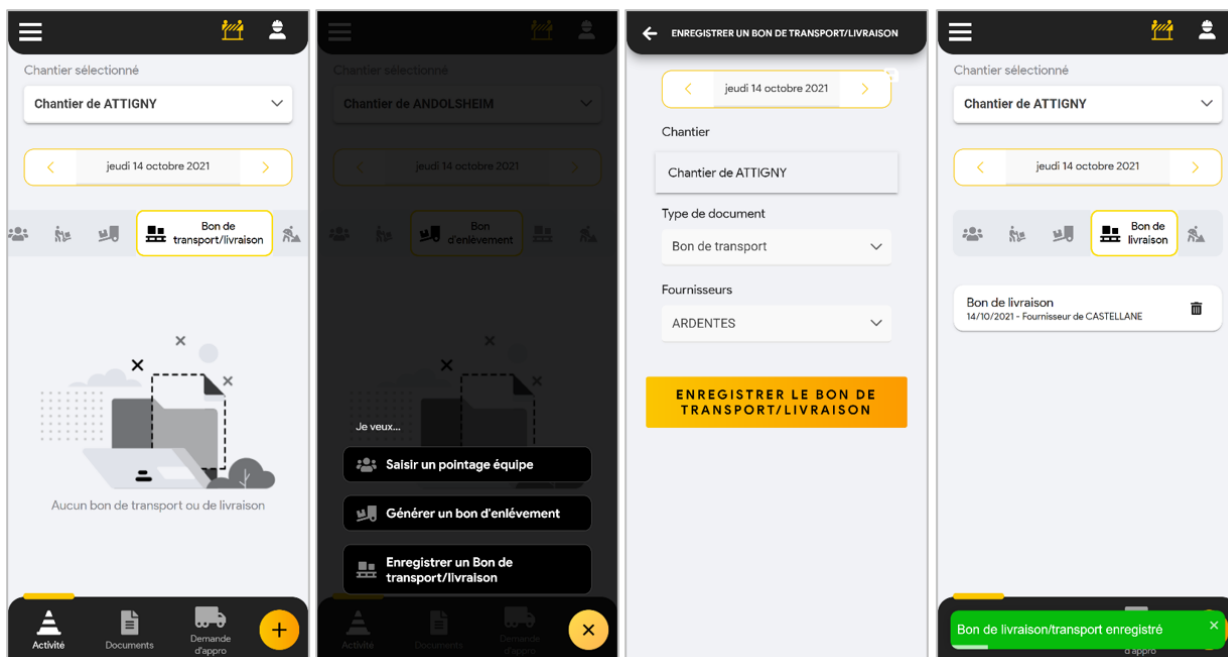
Chantier sélectionné

Chantier de ATTIGNY

jeudi 14 octobre 2021

Bon de transport/livraison

Aucun bon de transport ou de livraison

Activité
Documents
Demande d'appro

+

Chantier sélectionné

Chantier de ANDOLSHEIM

jeudi 14 octobre 2021

Bon d'enlèvement

Je veux...

Saisir un pointage équipe

Générer un bon d'enlèvement

Enregistrer un Bon de transport/livraison

Activité
Documents
Demande d'appro

×

ENREGISTRER UN BON DE TRANSPORT/LIVRAISON

jeudi 14 octobre 2021

Chantier

Chantier de ATTIGNY

Type de document

Bon de transport

Fournisseurs

ARDENTES

ENREGISTRER LE BON DE TRANSPORT/LIVRAISON

Chantier sélectionné

Chantier de ATTIGNY

jeudi 14 octobre 2021

Bon de livraison

Bon de livraison
14/10/2021 - Fournisseur de CASTELLANE

Bon de livraison/transport enregistré

×

d'appro